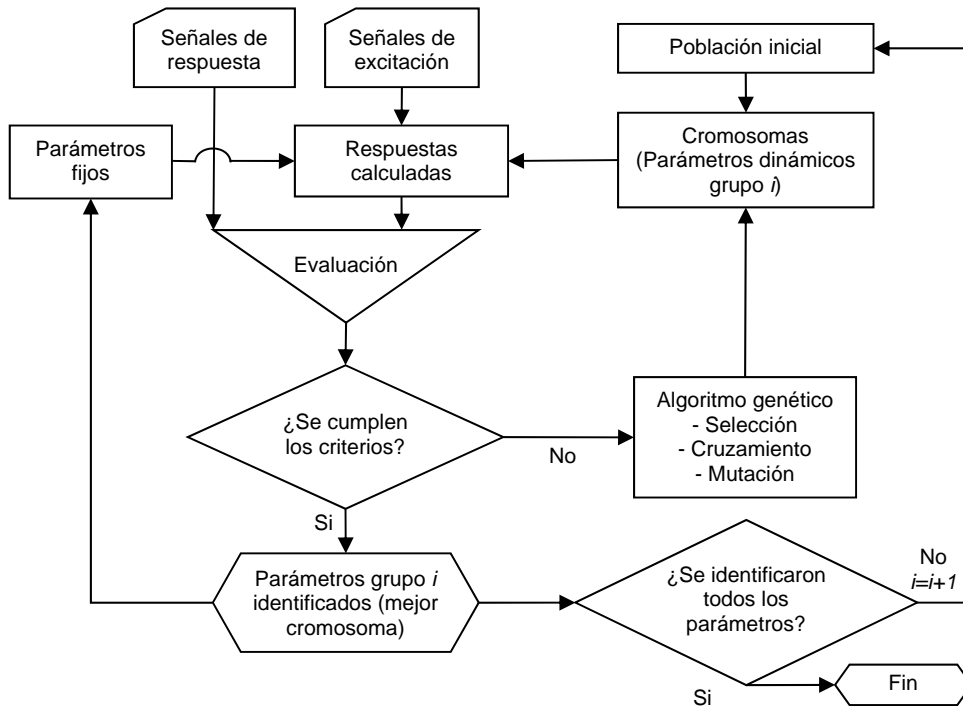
Señales de respuesta

Señales de excitación

Población inicial

Parámetros fijos

Respuestas calculadas

Cromosomas (Parámetros dinámicos grupo *i*)

Evaluación

¿Se cumplen los criterios?

No

Algoritmo genético
- Selección
- Cruzamiento
- Mutación

Si

Parámetros grupo *i* identificados (mejor cromosoma)

¿Se identificaron todos los parámetros?

No
$i=i+1$

Si

Fin